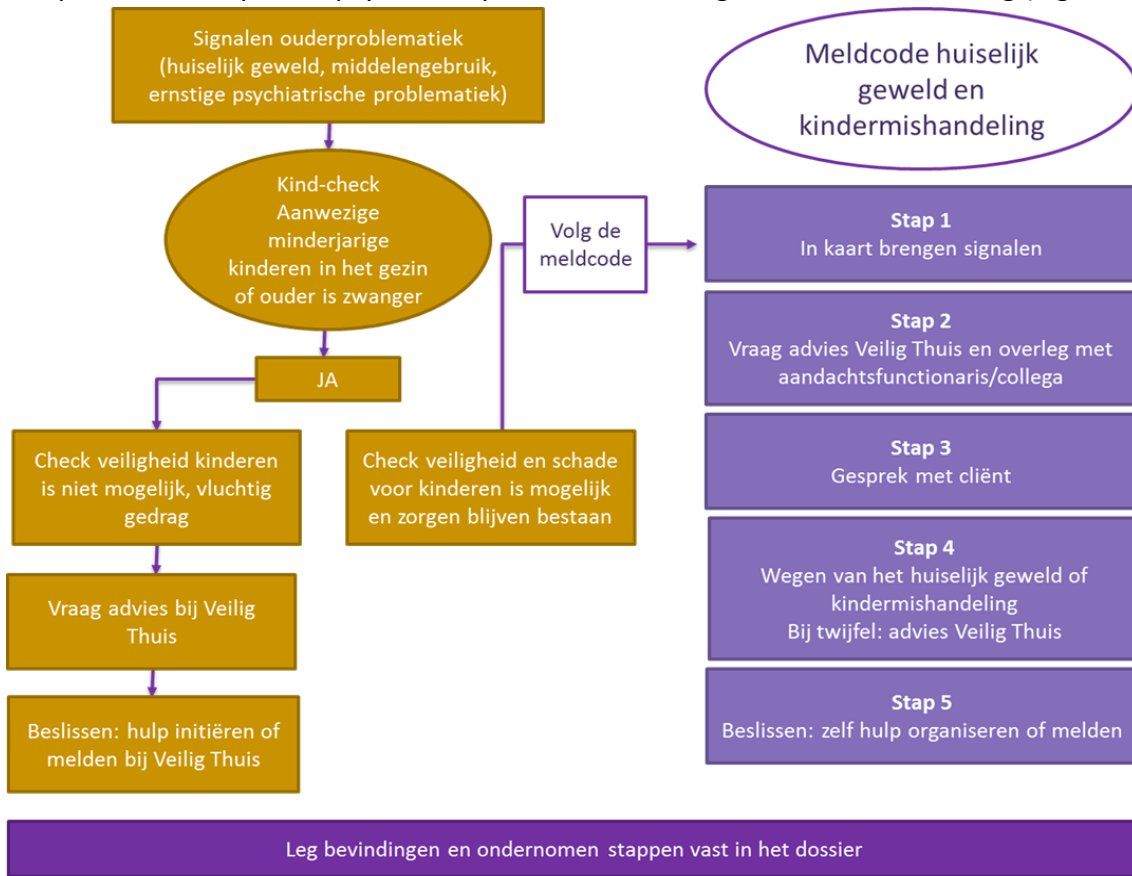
Signalen ouderproblematiek (huiselijk geweld, middelengebruik, ernstige psychiatrische problematiek)

Meldcode huiselijk geweld en kindermishandeling

Kind-check Aanwezige minderjarige kinderen in het gezin of ouder is zwanger

Volg de meldcode

Stap 1
In kaart brengen signalen

Stap 2
Vraag advies Veilig Thuis en overleg met aandachtsfunctionaris/collega

JA

Check veiligheid kinderen is niet mogelijk, vluchtig gedrag

Check veiligheid en schade voor kinderen is mogelijk en zorgen blijven bestaan

Stap 3
Gesprek met cliënt

Stap 4
Wegen van het huiselijk geweld of kindermishandeling
Bij twijfel: advies Veilig Thuis

Vraag advies bij Veilig Thuis

Stap 5
Beslissen: zelf hulp organiseren of melden

Beslissen: hulp initiëren of melden bij Veilig Thuis

Leg bevindingen en ondernomen stappen vast in het dossier